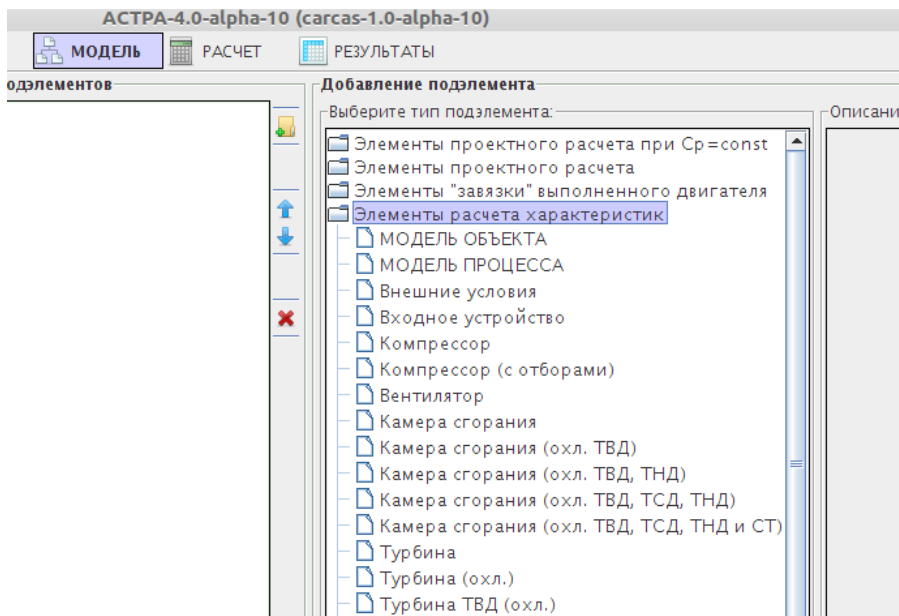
АСТРА-4.0-alpha-10 (carcas-1.0-alpha-10)

МОДЕЛЬ РАСЧЕТ РЕЗУЛЬТАТЫ

одэлементов

Добавление подэлемента

Выберите тип подэлемента:

Описани

Элементы проектного расчета при Cp=const
Элементы проектного расчета
Элементы "завязки" выполненного двигателя
Элементы расчета характеристик
МОДЕЛЬ ОБЪЕКТА
МОДЕЛЬ ПРОЦЕССА
Внешние условия
Входное устройство
Компрессор
Компрессор (с отборами)
Вентилятор
Камера сгорания
Камера сгорания (охл. ТВД)
Камера сгорания (охл. ТВД, ТНД)
Камера сгорания (охл. ТВД, ТСД, ТНД)
Камера сгорания (охл. ТВД, ТСД, ТНД и СТ)
Турбина
Турбина (охл.)
Турбина ТВД (охл.)